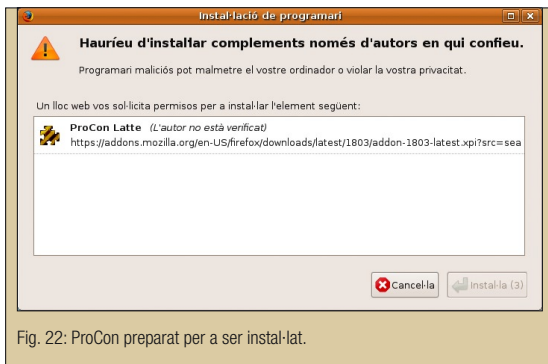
Instal·lació de programari

Hauríeu d'instal·lar complements només d'autors en qui confieu.

Programari maliciós pot malmetre el vostre ordinador o violar la vostra privacitat.

Un lloc web vos sol·licita permisos per a instal·lar l'element següent:

ProCon Latte (L'autor no està verificat)
https://addons.mozilla.org/en-US/firefox/downloads/latest/1803/addon-1803-latest.xpi?src=sea

Cancel·la

Instal·la (3)

Fig. 22: ProCon preparat per a ser instal·lat.